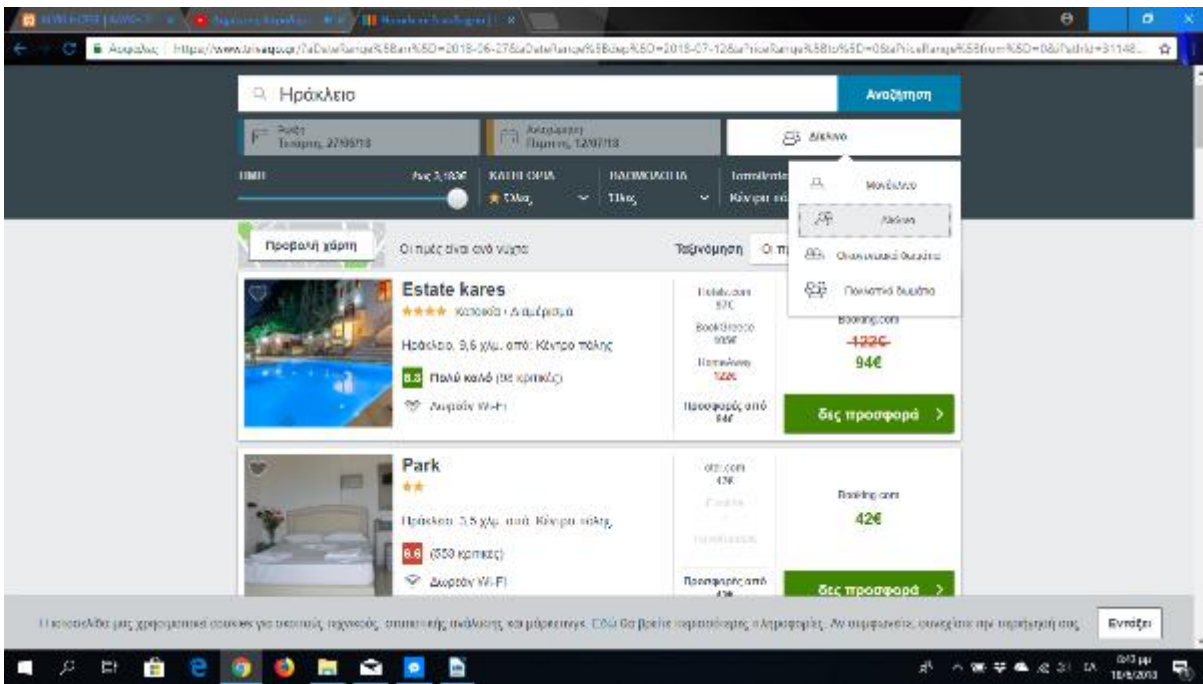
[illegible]

Ασφαλής | https://www.trivago.gr/?aDateRange%5Barr%5D=2018-06-27&aDateRange%5Bdep%5D=2018-07-12&aPriceRange%5Bto%5D=0&aPriceRange%5Bfrom%5D=0&iPathId=31148...

Ηράκλειο

Αναζήτηση

Άφιξη
Τετάρτη, 27/06/18

Αναχώρηση
Πέμπτη, 12/07/18

Δίκλινο

Μονόκλινο

Δίκλινο

Οικογενειακό δωμάτιο

Πολλαπλά δωμάτια

ΤΙΜΗ

Έως 3.153€

ΚΑΤΗΓΟΡΙΑ

Όλες

ΒΑΘΜΟΛΟΓΙΑ

Όλες

Τοποθεσία

Κέντρο πό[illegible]

Προβολή χάρτη

Οι τιμές είναι ανά νύχτα

Ταξινόμηση

Ο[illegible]

Estate kares

Κατοικία - Διαμέρισμα

Ηράκλειο, 9,6 χλμ. από: Κέντρο πόλης

8.3 Πολύ καλό (98 κριτικές)

Δωρεάν Wi-Fi

Hotels.com
97€

BookBreeze
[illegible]

Hotelsclick
122€

Προσφορές από
94€

Booking.com
122€
94€

δες προσφορά >

Park

Ηράκλειο, 3,5 χλμ. από: Κέντρο πόλης

6.6 (550 κριτικές)

Δωρεάν Wi-Fi

otel.com
42€

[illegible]

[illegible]

Προσφορές από
42€

Booking.com
42€

δες προσφορά >

Η ιστοσελίδα μας χρησιμοποιεί cookies για τεχνικούς, λειτουργικούς, στατιστικής ανάλυσης και μάρκετινγκ. Εδώ θα βρείτε περισσότερες πληροφορίες. Αν συμφωνείτε, συνεχίστε την περιήγησή σας.

Εντάξει

6:43 μμ
18/6/2018